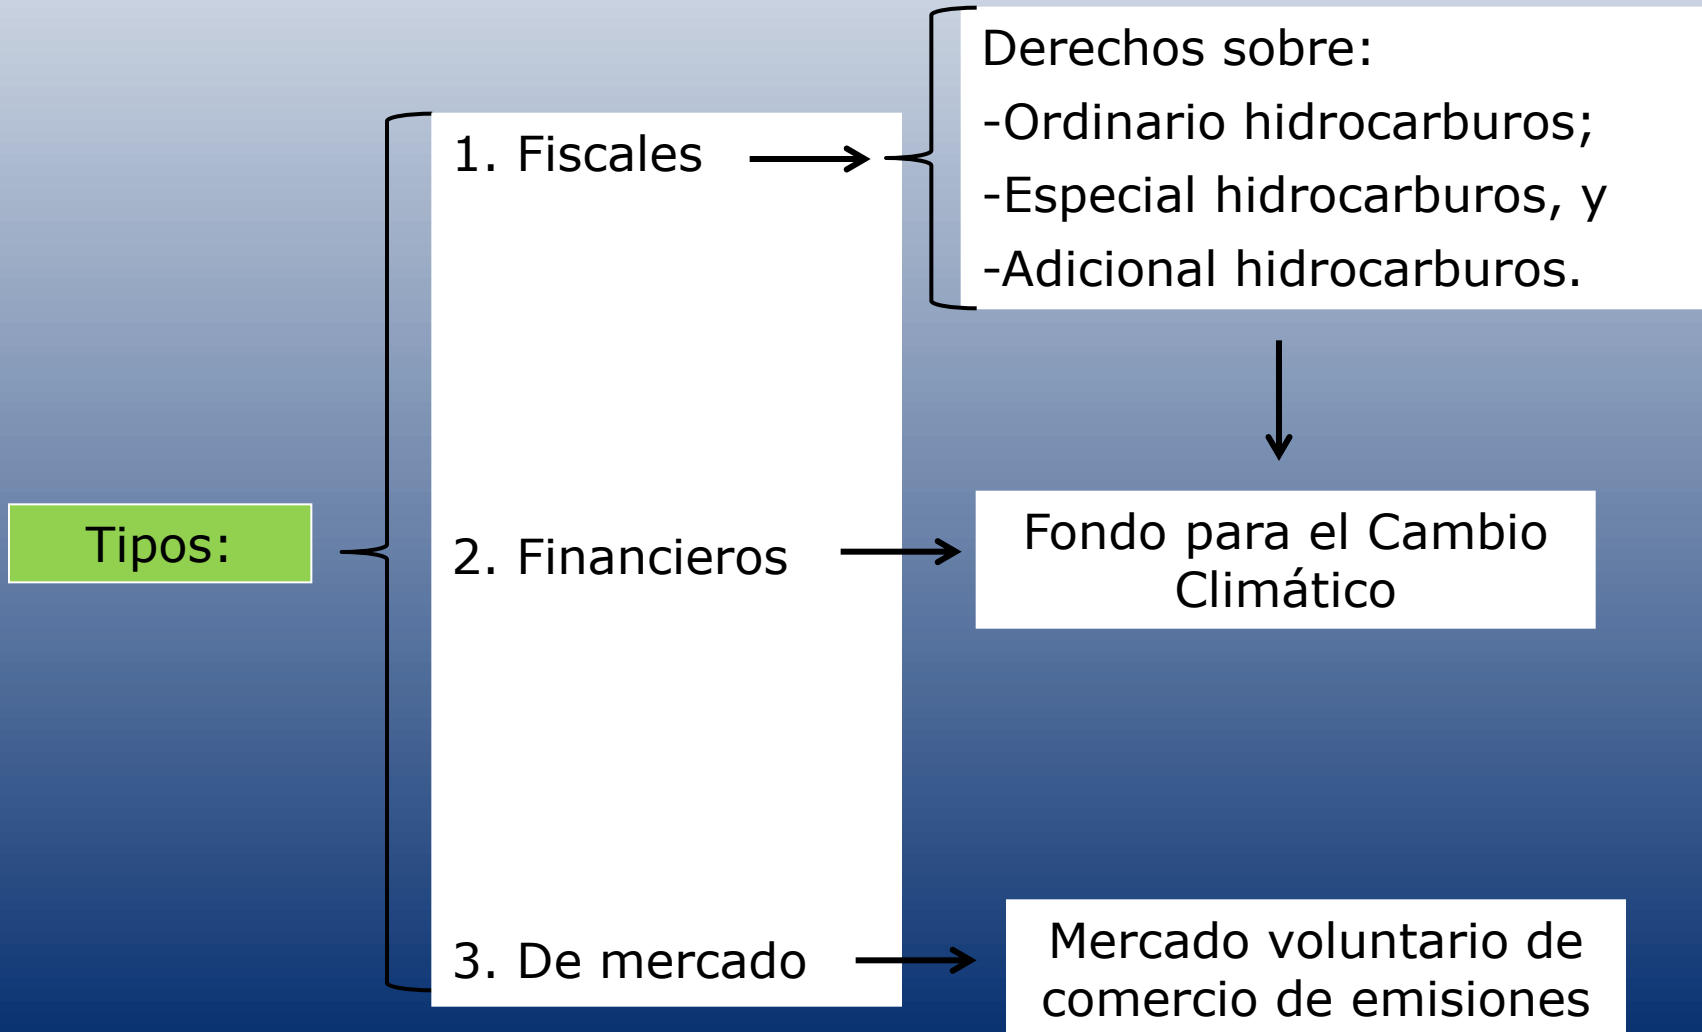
Tipos:

1. Fiscales

2. Financieros

3. De mercado

Derechos sobre:
-Ordinario hidrocarburos;
-Especial hidrocarburos, y
-Adicional hidrocarburos.

Fondo para el Cambio Climático

Mercado voluntario de comercio de emisiones